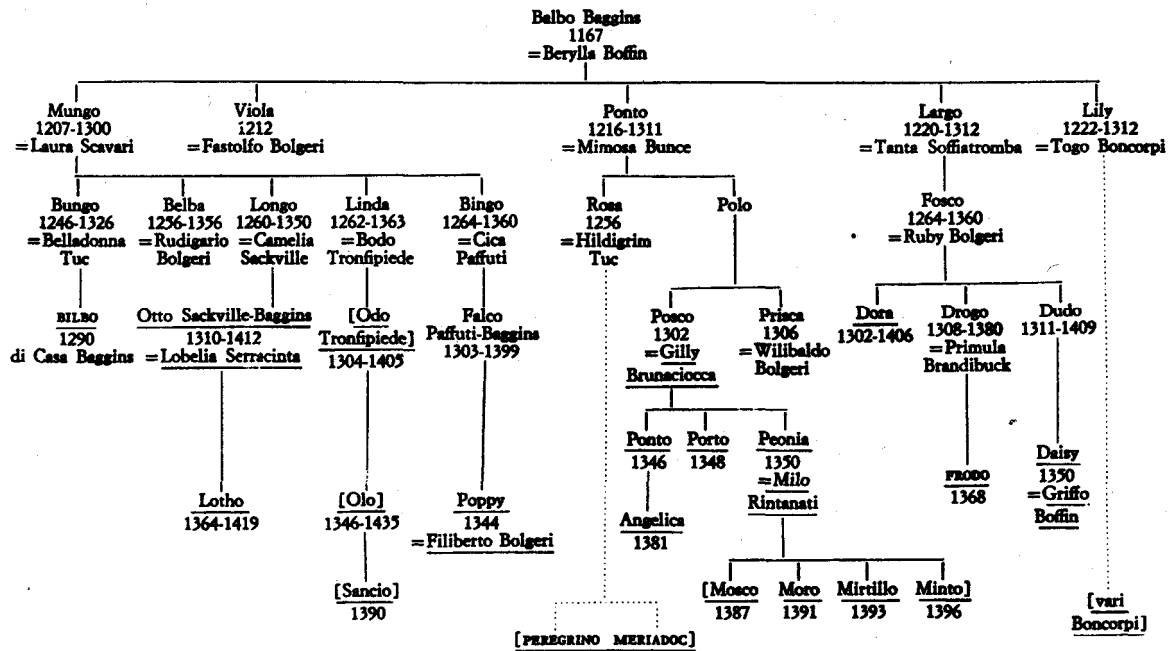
Balbo Baggins
1167
=Berylla Boffin

Mungo
1207-1300
=Laura Scavari

Viola
1212
=Fastolfo Bolgeri

Ponto
1216-1311
=Mimosa Bunce

Largo
1220-1312
=Tanta Soffiatromba

Lily
1222-1312
=Togo Boncorpi

Bungo
1246-1326
=Belladonna Tuc

Belba
1256-1356
=Rudigario Bolgeri

Longo
1260-1350
=Camelia Sackville

Linda
1262-1363
=Bodo Tronfipiede

Bingo
1264-1360
=Cica Paffuti

Rosa
1256
=Hildigrim Tuc

Polo

Fosco
1264-1360
=Ruby Bolgeri

BILBO
1290
di Casa Baggins

Otto Sackville-Baggins
1310-1412
=Lobelia Serracinta

[Odo Tronfipiede]
1304-1405

Falco Paffuti-Baggins
1303-1399

Posco
1302
=Gilly Brunaciocca

Prisca
1306
=Wilibaldo Bolgeri

Dora
1302-1406

Drogo
1308-1380
=Primula Brandibuck

Dudo
1311-1409

Ponto
1346

Porto
1348

Peonia
1350
=Milo Rintanati

Lotho
1364-1419

[Olo]
1346-1435

Poppy
1344
=Filiberto Bolgeri

Angelica
1381

FRODO
1368

Daisy
1350
=Griffo Boffin

[Sancio]
1390

[Mosco
1387

Moro
1391

Mirtillo
1393

Minto]
1396

[PEREGRINO MERIADOC]

[vari Boncorpi]